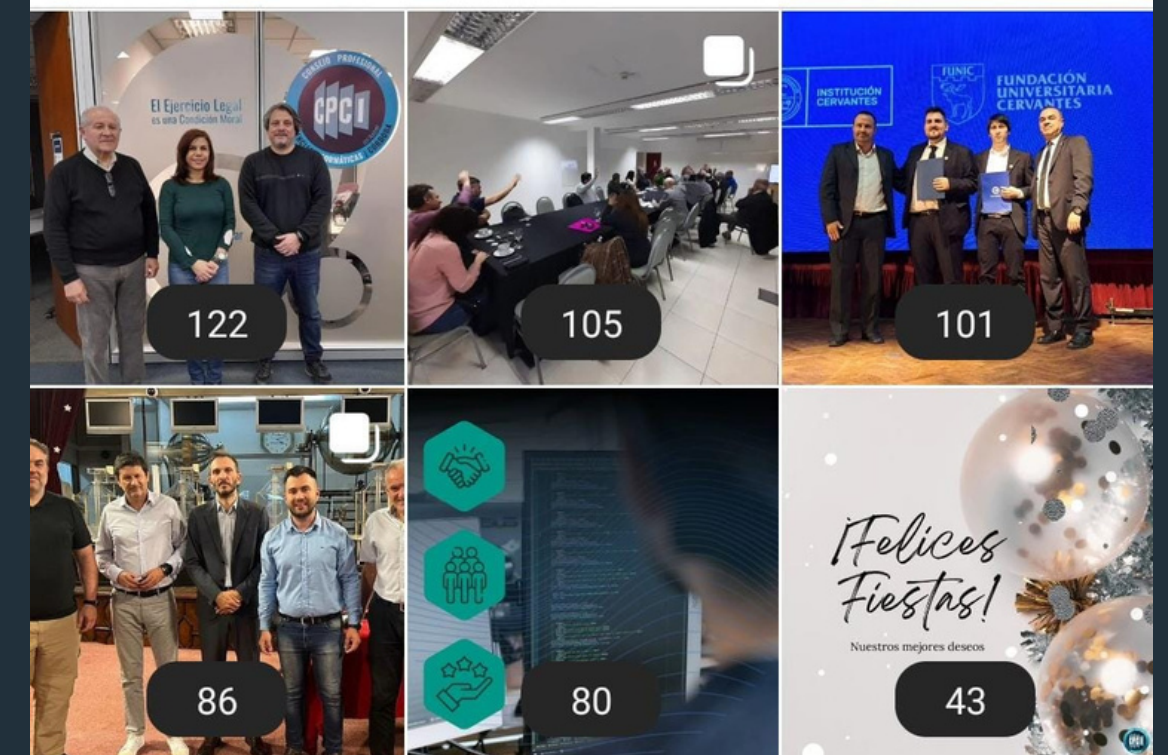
El Ejercicio Legal es una Condición Moral

CONSEJO PROFESIONAL CPCI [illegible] INFORMÁTICAS CÓRDOBA

122

105

INSTITUCIÓN CERVANTES

FUNIC FUNDACIÓN UNIVERSITARIA CERVANTES

101

86

80

¡Felices Fiestas!

Nuestros mejores deseos

43